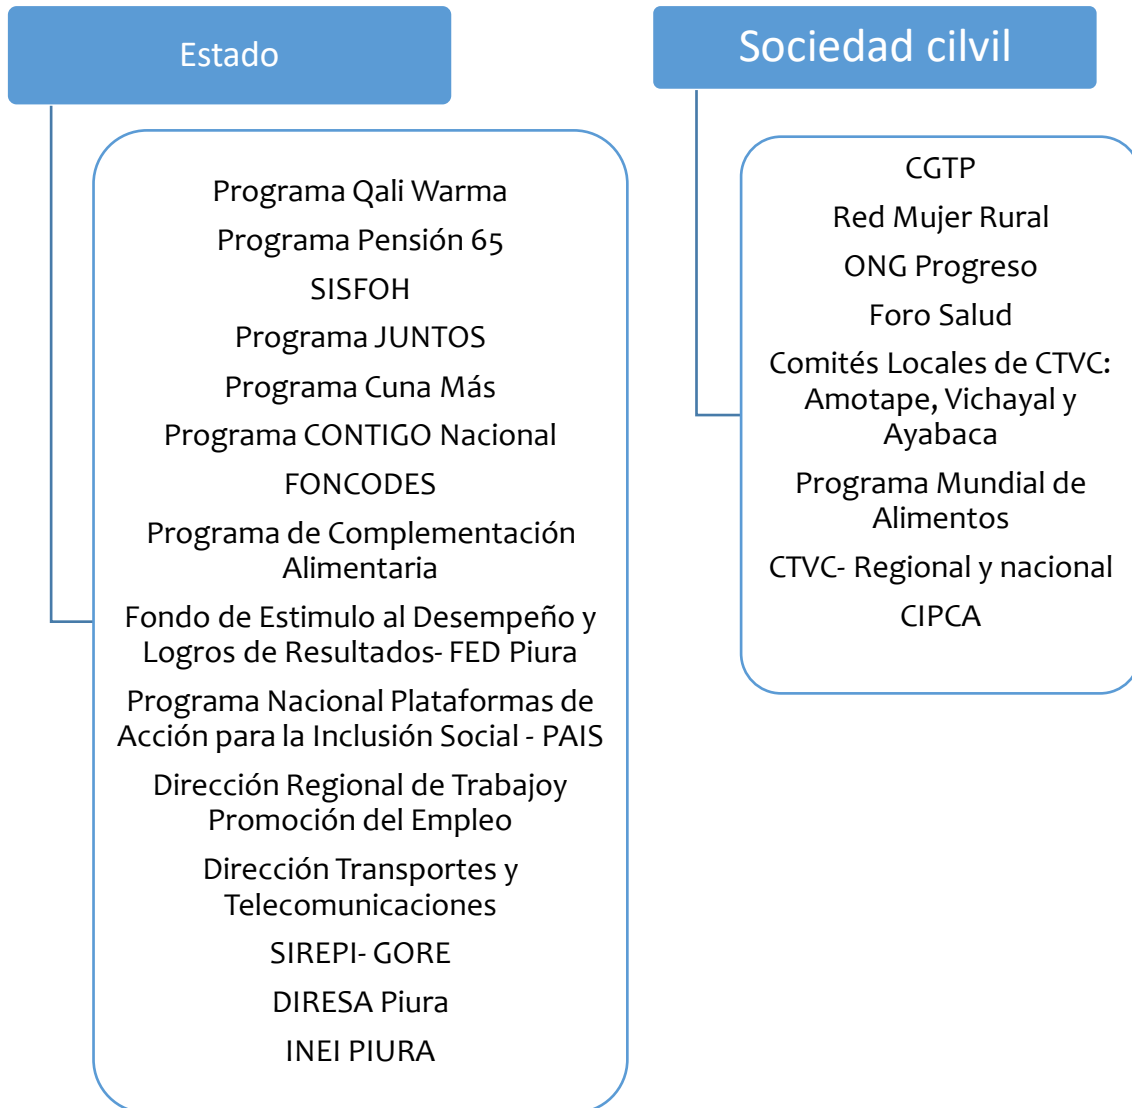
Estado

Programa Qali Warma
Programa Pensión 65
SISFOH
Programa JUNTOS
Programa Cuna Más
Programa CONTIGO Nacional
FONCODES
Programa de Complementación Alimentaria
Fondo de Estimulo al Desempeño y Logros de Resultados- FED Piura
Programa Nacional Plataformas de Acción para la Inclusión Social - PAIS
Dirección Regional de Trabajoy Promoción del Empleo
Dirección Transportes y Telecomunicaciones
SIREPI- GORE
DIRESA Piura
INEI PIURA

Sociedad cilvil

CGTP
Red Mujer Rural
ONG Progreso
Foro Salud
Comités Locales de CTVC: Amotape, Vichayal y Ayabaca
Programa Mundial de Alimentos
CTVC- Regional y nacional
CIPCA